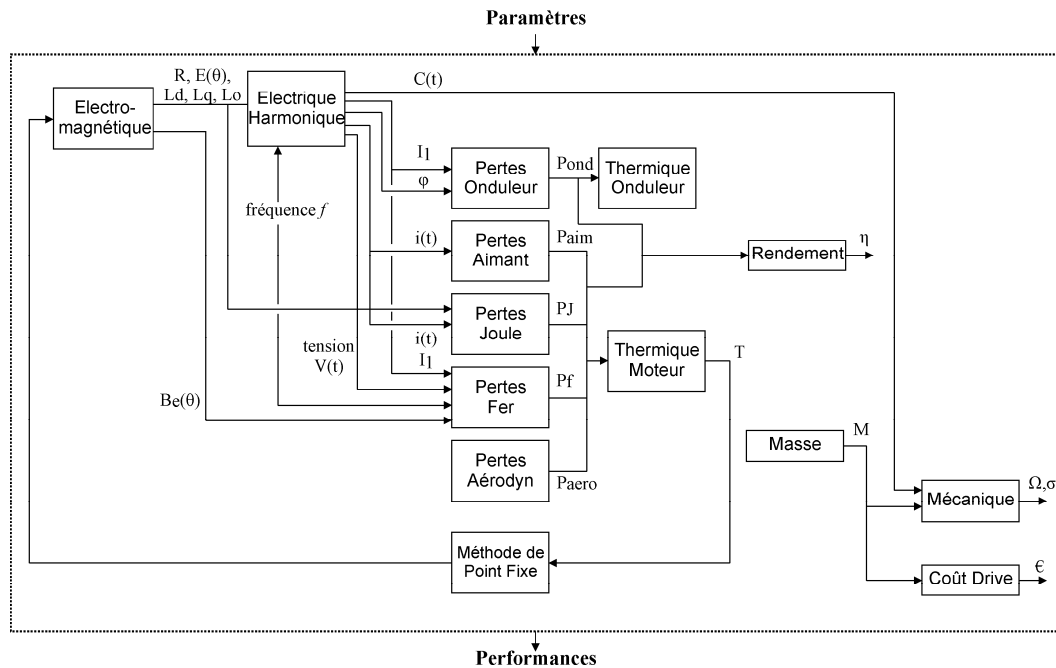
Paramètres

Electromagnétique

R, E(θ), Ld, Lq, Lo

Electrique Harmonique

C(t)

$I_1$

φ

Pertes Onduleur

Pond

Thermique Onduleur

fréquence $f$

i(t)

Pertes Aimant

Paim

Rendement

η

Pertes Joule

PJ

i(t)

tension V(t)

$I_1$

Thermique Moteur

T

Pertes Fer

Pf

Be(θ)

Masse

M

Pertes Aérodyn

Paero

Mécanique

Ω,σ

Méthode de Point Fixe

Coût Drive

€

Performances